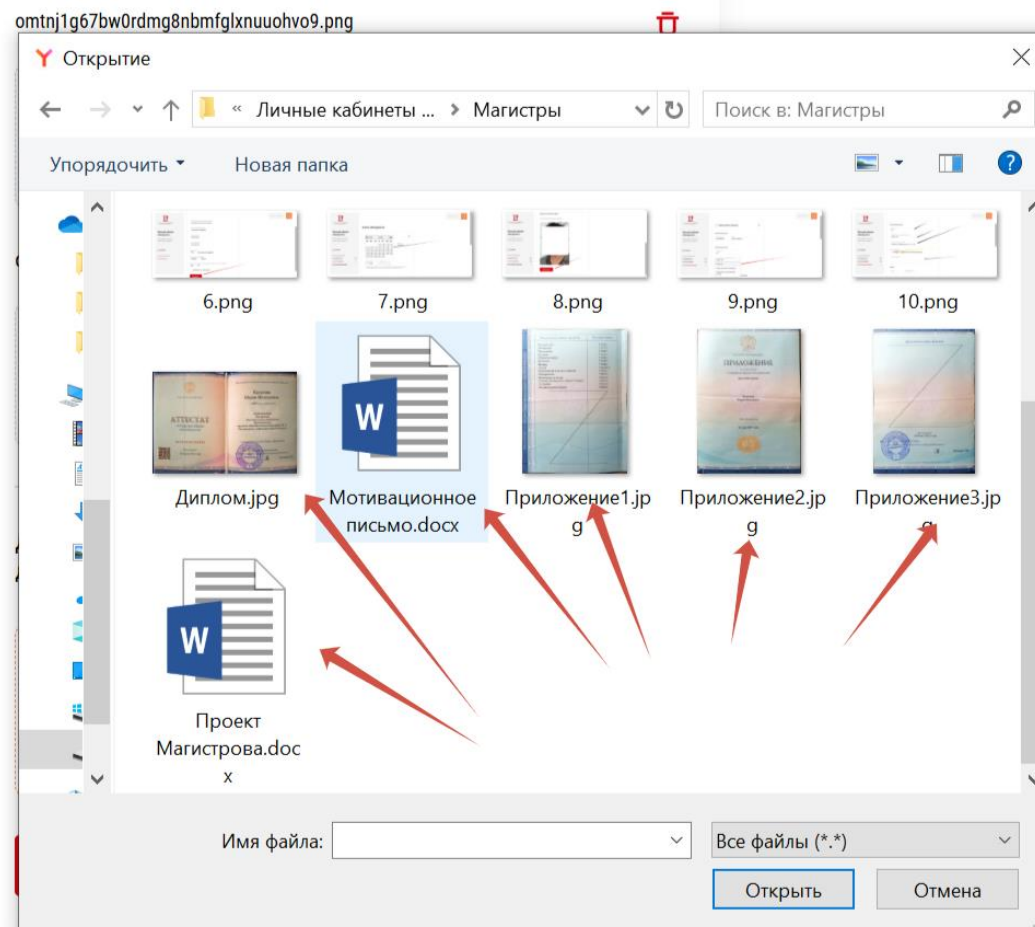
omtnj1g67bw0rdmg8nbmfglxnuuohvo9.png

Открытие

« Личные кабинеты ... › Магистры

Поиск в: Магистры

Упорядочить ▾ Новая папка

6.png

7.png

8.png

9.png

10.png

Диплом.jpg

Мотивационное письмо.docx

Приложение1.jpg

Приложение2.jpg

Приложение3.jpg

Проект Магистрова.docx

Имя файла:

Все файлы (*.*)

Открыть

Отмена